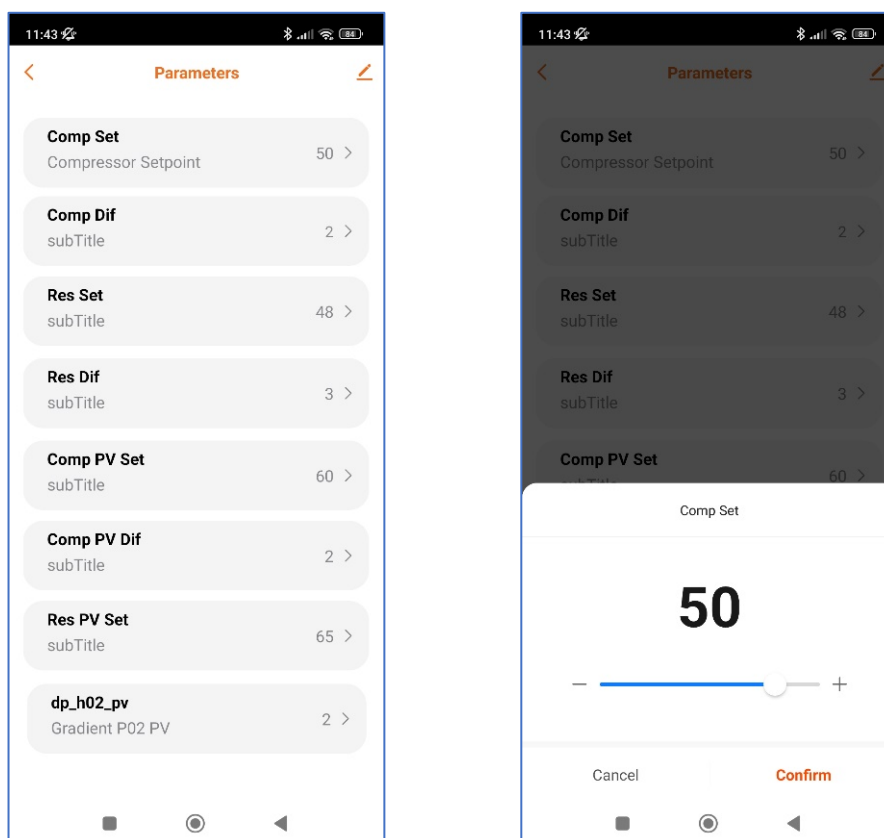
11:43 84

Parameters

Comp Set
Compressor Setpoint 50 >

Comp Dif
subTitle 2 >

Res Set
subTitle 48 >

Res Dif
subTitle 3 >

Comp PV Set
subTitle 60 >

Comp PV Dif
subTitle 2 >

Res PV Set
subTitle 65 >

dp_h02_pv
Gradient P02 PV 2 >

11:43 84

Parameters

Comp Set
Compressor Setpoint 50 >

Comp Dif
subTitle 2 >

Res Set
subTitle 48 >

Res Dif
subTitle 3 >

Comp PV Set
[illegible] 60 >

Comp Set

50

− +

Cancel Confirm